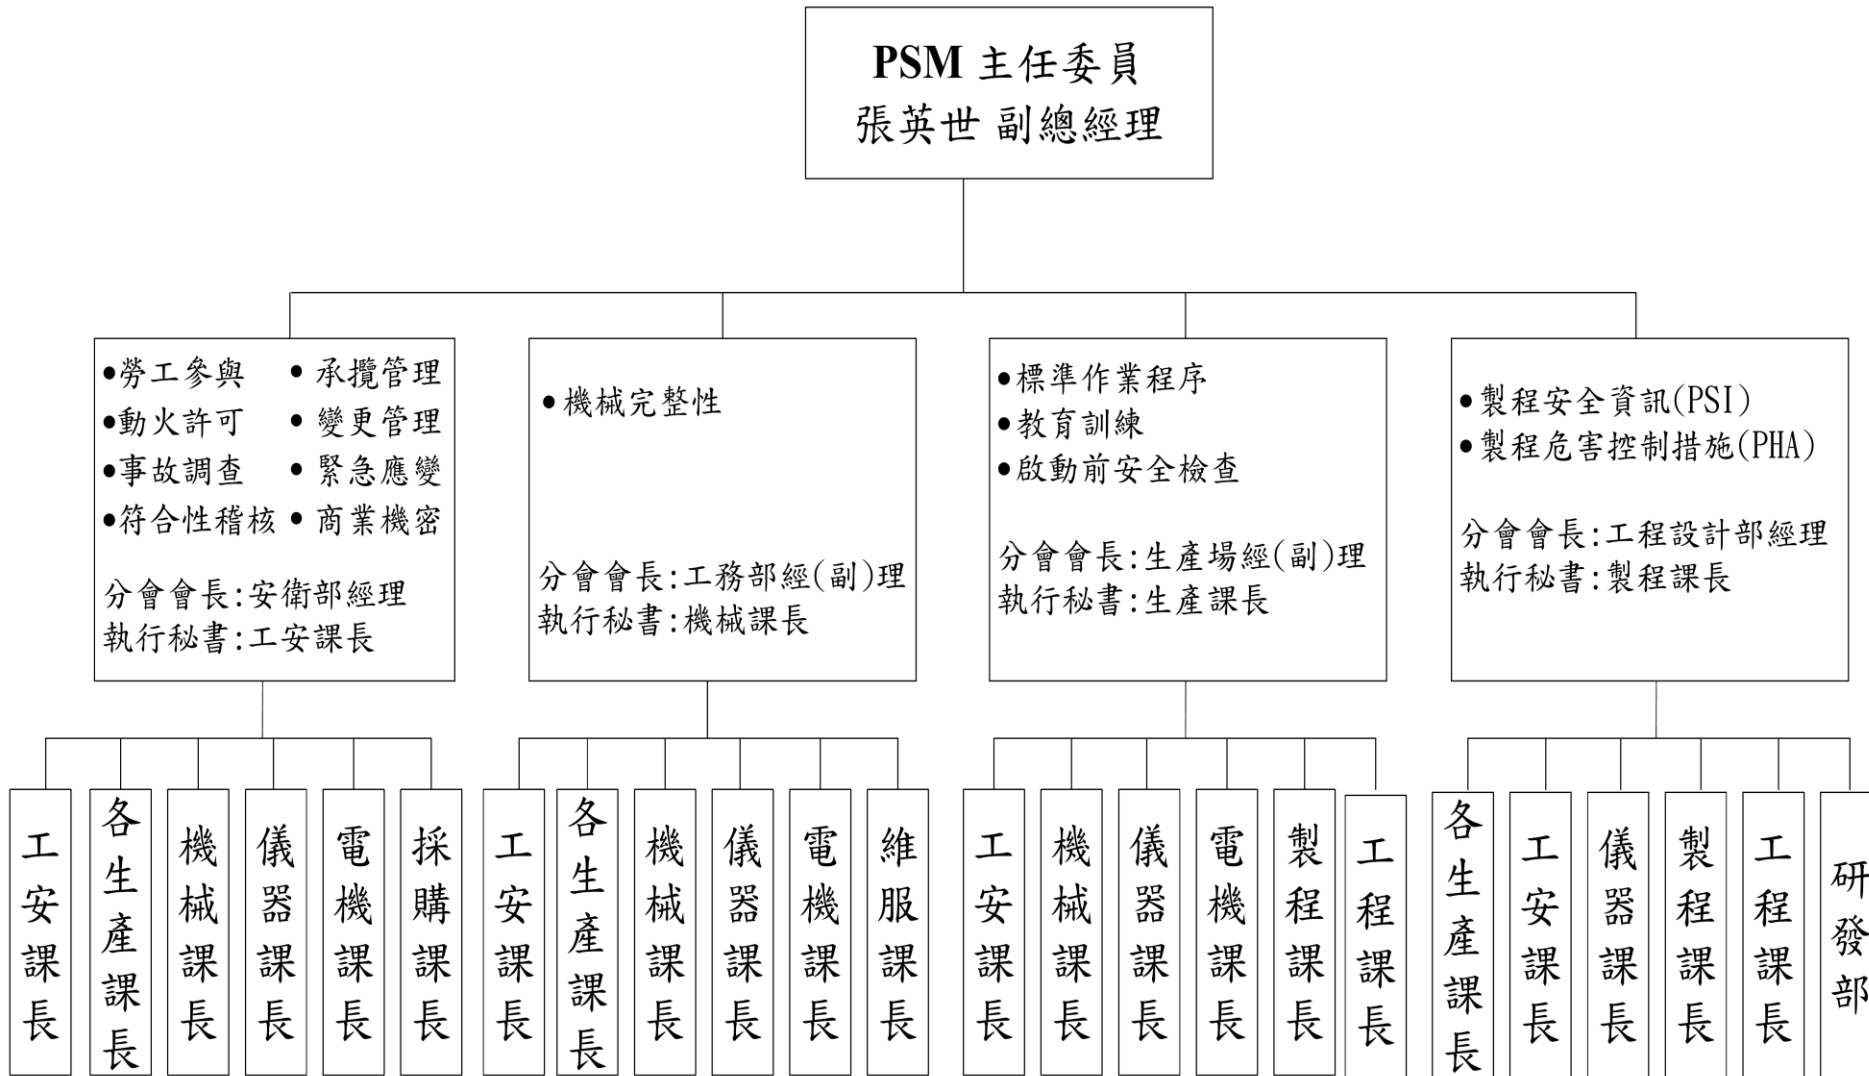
PSM 主任委員
張英世 副總經理

•勞工參與 • 承攬管理
•動火許可 • 變更管理
•事故調查 • 緊急應變
•符合性稽核 • 商業機密

分會會長:安衛部經理
執行秘書:工安課長

• 機械完整性

分會會長:工務部經(副)理
執行秘書:機械課長

•標準作業程序
•教育訓練
•啟動前安全檢查

分會會長:生產場經(副)理
執行秘書:生產課長

•製程安全資訊(PSI)
•製程危害控制措施(PHA)

分會會長:工程設計部經理
執行秘書:製程課長

工安課長
各生產課長
機械課長
儀器課長
電機課長
採購課長

工安課長
各生產課長
機械課長
儀器課長
電機課長
維服課長

工安課長
機械課長
儀器課長
電機課長
製程課長
工程課長

各生產課長
工安課長
儀器課長
製程課長
工程課長
研發部